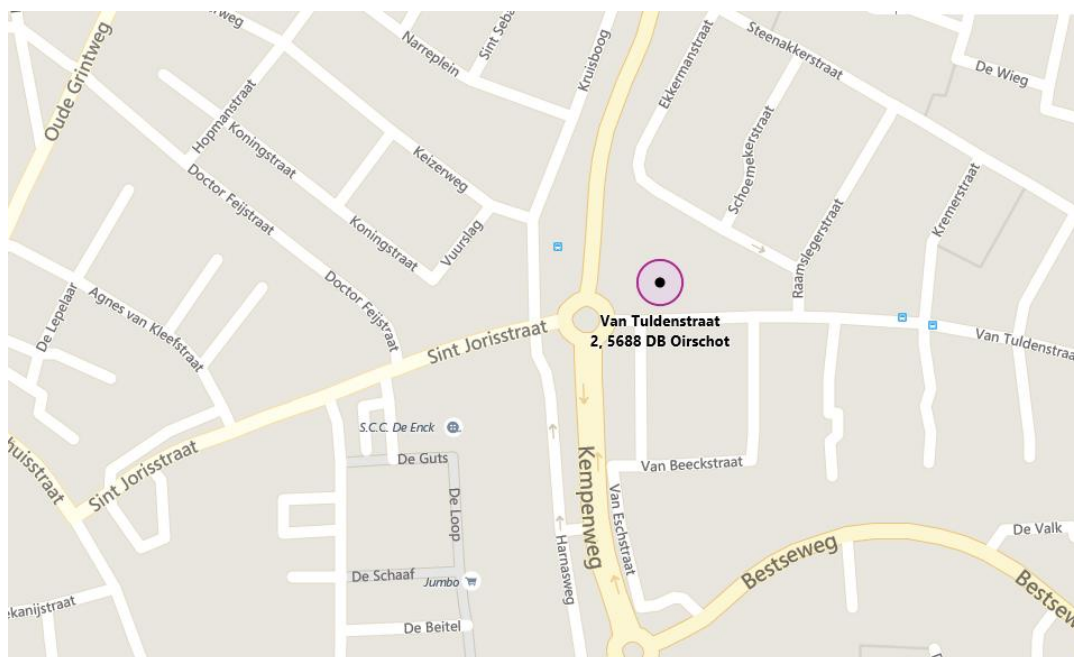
erweg
Oude Grintweg
Narreplein
Sint Seba
Kruisboog
Ekkermanstraat
Steenakkerstraat
De Wieg
Hopmanstraat
Koningstraat
Keizerweg
Schoemekerstraat
Kremerstraat
Doctor Feijstraat
Koningstraat
Vuurslag
Raamslegerstraat
De Lepelaar
Agnes van Kleefstraat
Doctor Feijstraat
Sint Jorisstraat
Van Tuldenstraat
2, 5688 DB Oirschot
Van Tuldenstraat
S.C.C. De Enck
huisstraat
Sint Jorisstraat
De Guts
De Loop
Kempenweg
Van Beeckstraat
Van Eschstraat
Harnasweg
De Valk
Bestseweg
Bestsew
De Schaaf
Jumbo
ekanijstraat
De Beitel